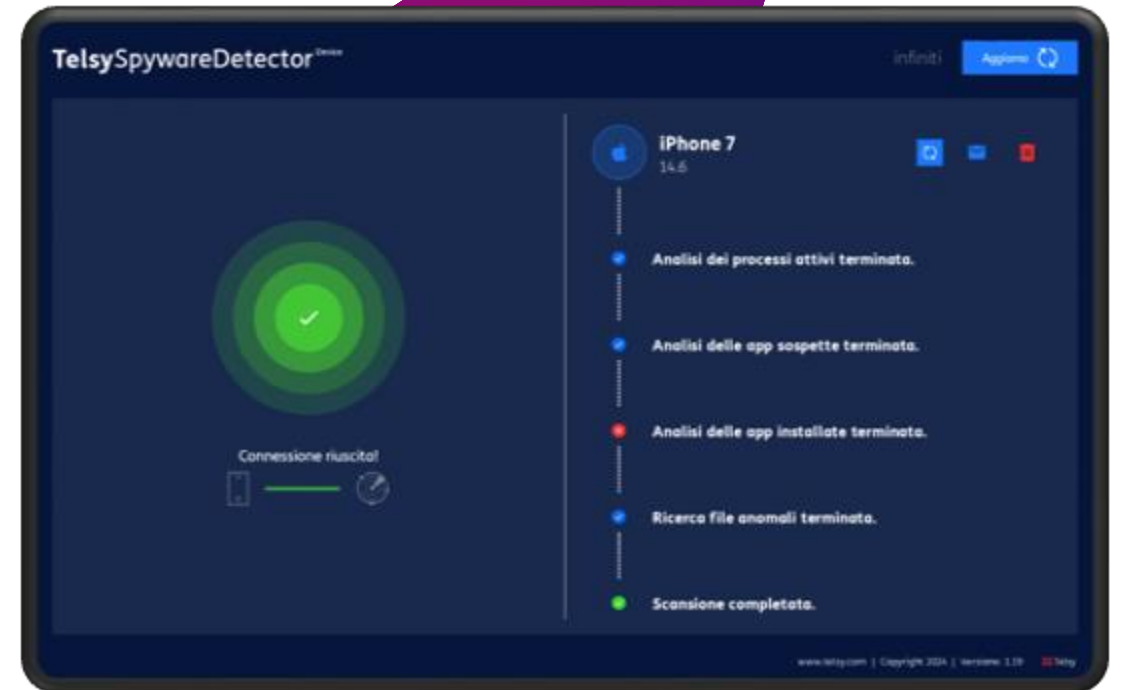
TelsySpywareDetector Device

infiniti

Aggiorna

Connessione riuscita!

iPhone 7
14.6

Analisi dei processi attivi terminata.

Analisi delle app sospette terminata.

Analisi delle app installate terminata.

Ricerca file anomali terminata.

Scansione completata.

www.telsy.com | Copyright 2024 | Versione: 1.19 Telsy